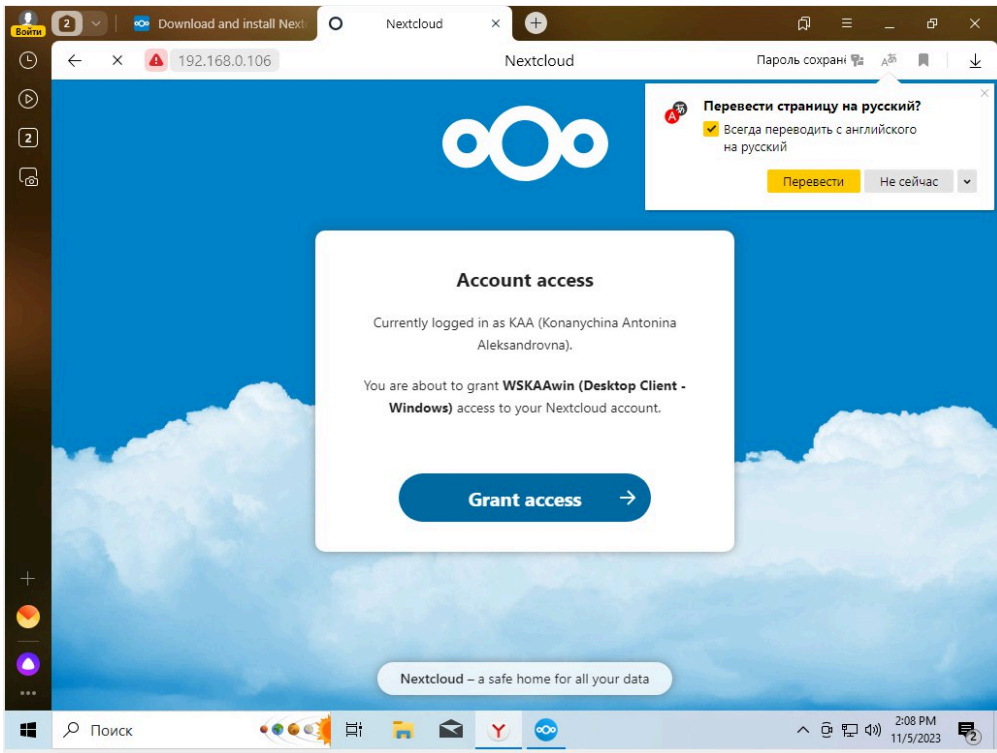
Войти
2
Download and install Next
Nextcloud
192.168.0.106
Nextcloud
Пароль сохранё
2

Перевести страницу на русский?
Всегда переводить с английского на русский
Перевести
Не сейчас

Account access

Currently logged in as KAA (Konanychina Antonina Aleksandrovna).

You are about to grant **WSKAAwin (Desktop Client - Windows)** access to your Nextcloud account.

Grant access →

**Nextcloud** – a safe home for all your data

Поиск
2:08 PM
11/5/2023
2